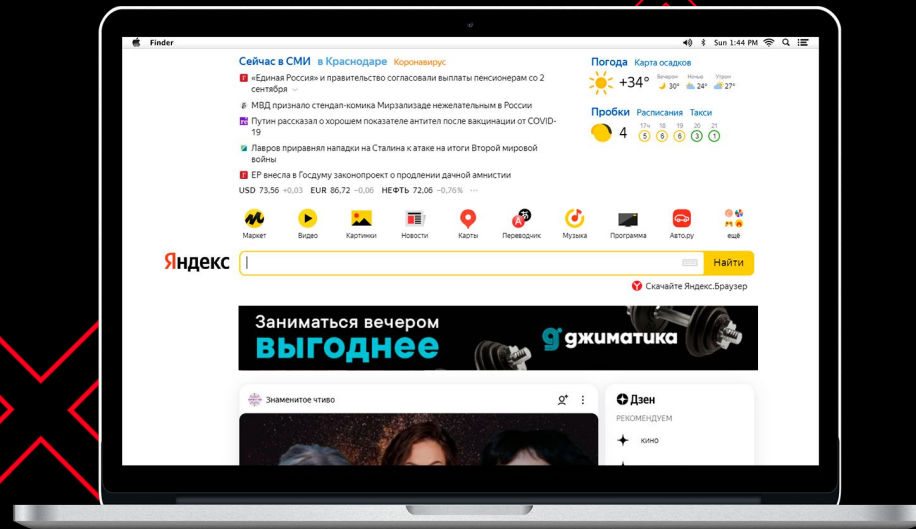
Finder Sun 1:44 PM

Сейчас в СМИ в Краснодаре Коронавирус

«Единая Россия» и правительство согласовали выплаты пенсионерам со 2 сентября

МВД признало стендап-комика Мирзализаде нежелательным в России

Путин рассказал о хорошем показателе антител после вакцинации от COVID-19

Лавров приравнял нападки на Сталина к атаке на итоги Второй мировой войны

ЕР внесла в Госдуму законопроект о продлении дачной амнистии

USD 73,56 +0,03 EUR 86,72 −0,06 НЕФТЬ 72,06 −0,76%

Погода Карта осадков

+34° Вечером 30° Ночью 24° Утром 27°

Пробки Расписания Такси

4 17ч 5 18 6 19 6 20 3 21 1

Маркет Видео Картинки Новости Карты Переводчик Музыка Программа Авто.ру ещё

Яндекс

Найти

Скачайте Яндекс.Браузер

Заниматься вечером выгоднее джиматика

Знаменитое чтиво

Дзен

РЕКОМЕНДУЕМ

кино